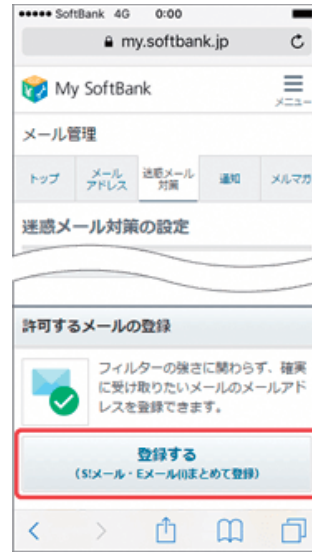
●●●●● SoftBank 4G 0:00

my.softbank.jp

My SoftBank

メニュー

メール管理

トップ

メール アドレス

迷惑メール 対策

通知

メルマガ

迷惑メール対策の設定

許可するメールの登録

フィルターの強さに関わらず、確実に受け取りたいメールのメールアドレスを登録できます。

登録する

（S!メール・Eメール(i)まとめて登録）